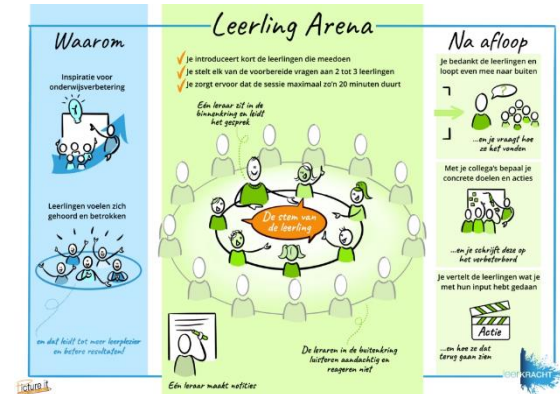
Waarom

Inspiratie voor onderwijsverbetering

Leerlingen voelen zich gehoord en betrokken

en dat leidt tot meer leerplezier en betere resultaten!

Leerling Arena

Je introduceert kort de leerlingen die meedoen

Je stelt elk van de voorbereide vragen aan 2 tot 3 leerlingen

Je zorgt ervoor dat de sessie maximaal zo'n 20 minuten duurt

Eén leraar zit in de binnenkring en leidt het gesprek

De stem van de leerling

Eén leraar maakt notities

De leraren in de buitenkring luisteren aandachtig en reageren niet

Na afloop

Je bedankt de leerlingen en loopt even mee naar buiten

...en je vraagt hoe ze het vonden

Met je collega's bepaal je concrete doelen en acties

...en je schrijft deze op het verbeterbord

Je vertelt de leerlingen wat je met hun input hebt gedaan

Actie

...en hoe ze dat terug gaan zien

icture it

KRACHT